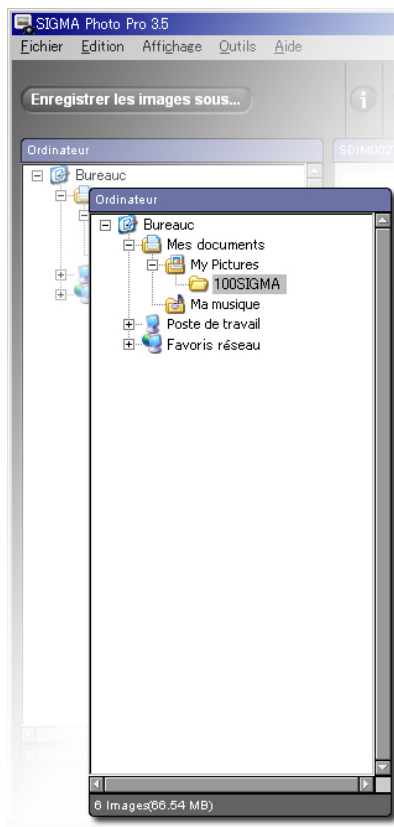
SIGMA Photo Pro 3.5
Fichier Edition Affichage Outils Aide
Enregistrer les images sous...
Ordinateur
Bureauc
SDIM002
Ordinateur
Bureauc
Mes documents
My Pictures
100SIGMA
Ma musique
Poste de travail
Favoris réseau
6 Images(66.54 MB)